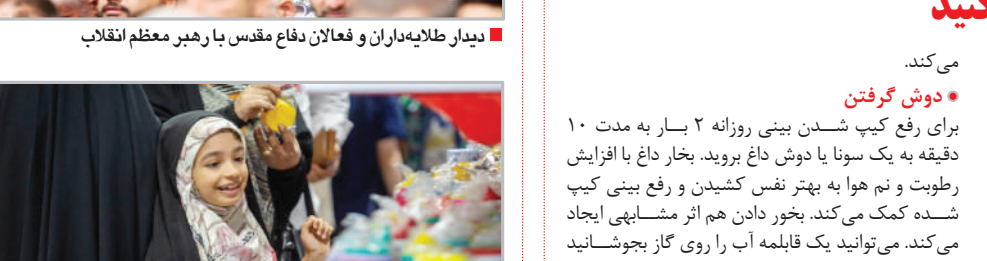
کنید

دیدار طلایه‌داران و فعالان دفاع مقدس با رهبر معظم انقلاب

می‌کند.

دوش گرفتن
برای رفع کیپ شدن بینی روزانه ۲ بار به مدت ۱۰ دقیقه به یک سونا یا دوش داغ بروید. بخار داغ با افزایش رطوبت و نم هوا به بهتر نفس کشیدن و رفع بینی کیپ شده کمک می‌کند. بخور دادن هم اثر مشابهی ایجاد می‌کند. می‌توانید یک قابلمه آب را روی گاز بجوشانید